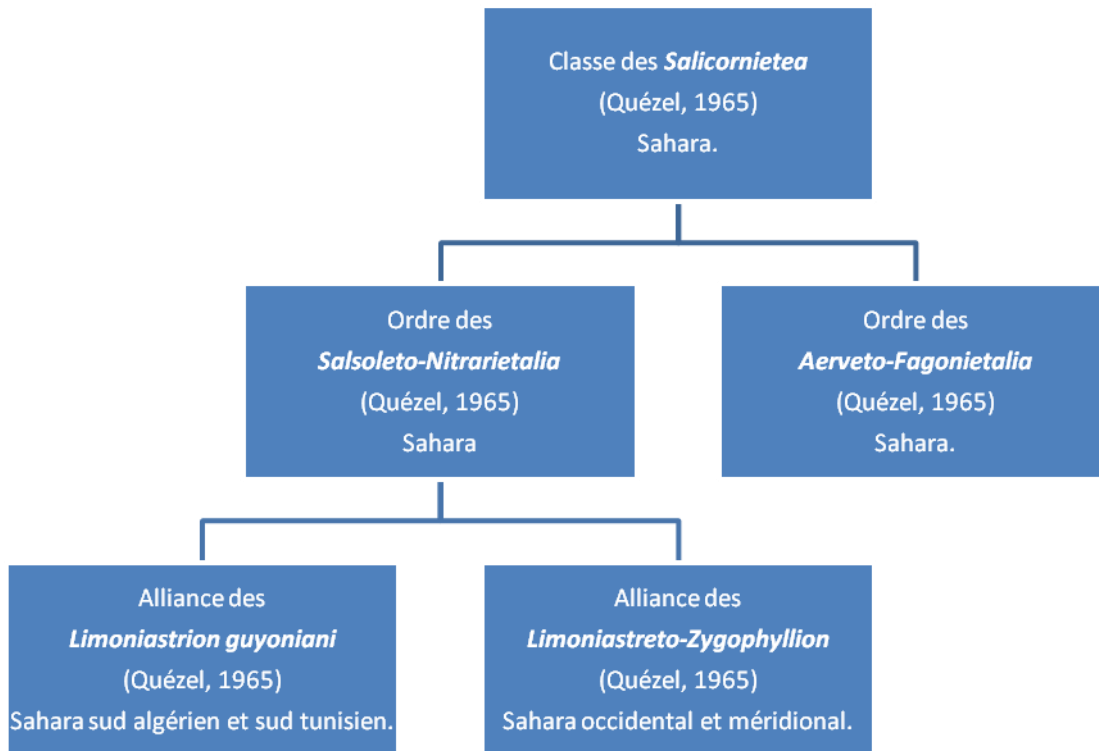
Classe des Salicornietea
(Quézel, 1965)
Sahara.

Ordre des
Salsoleto-Nitrarietalia
(Quézel, 1965)
Sahara

Ordre des
Aerveto-Fagonietalia
(Quézel, 1965)
Sahara.

Alliance des
Limoniastrion guyoniani
(Quézel, 1965)
Sahara sud algérien et sud tunisien.

Alliance des
Limoniastreto-Zygophyllion
(Quézel, 1965)
Sahara occidental et méridional.